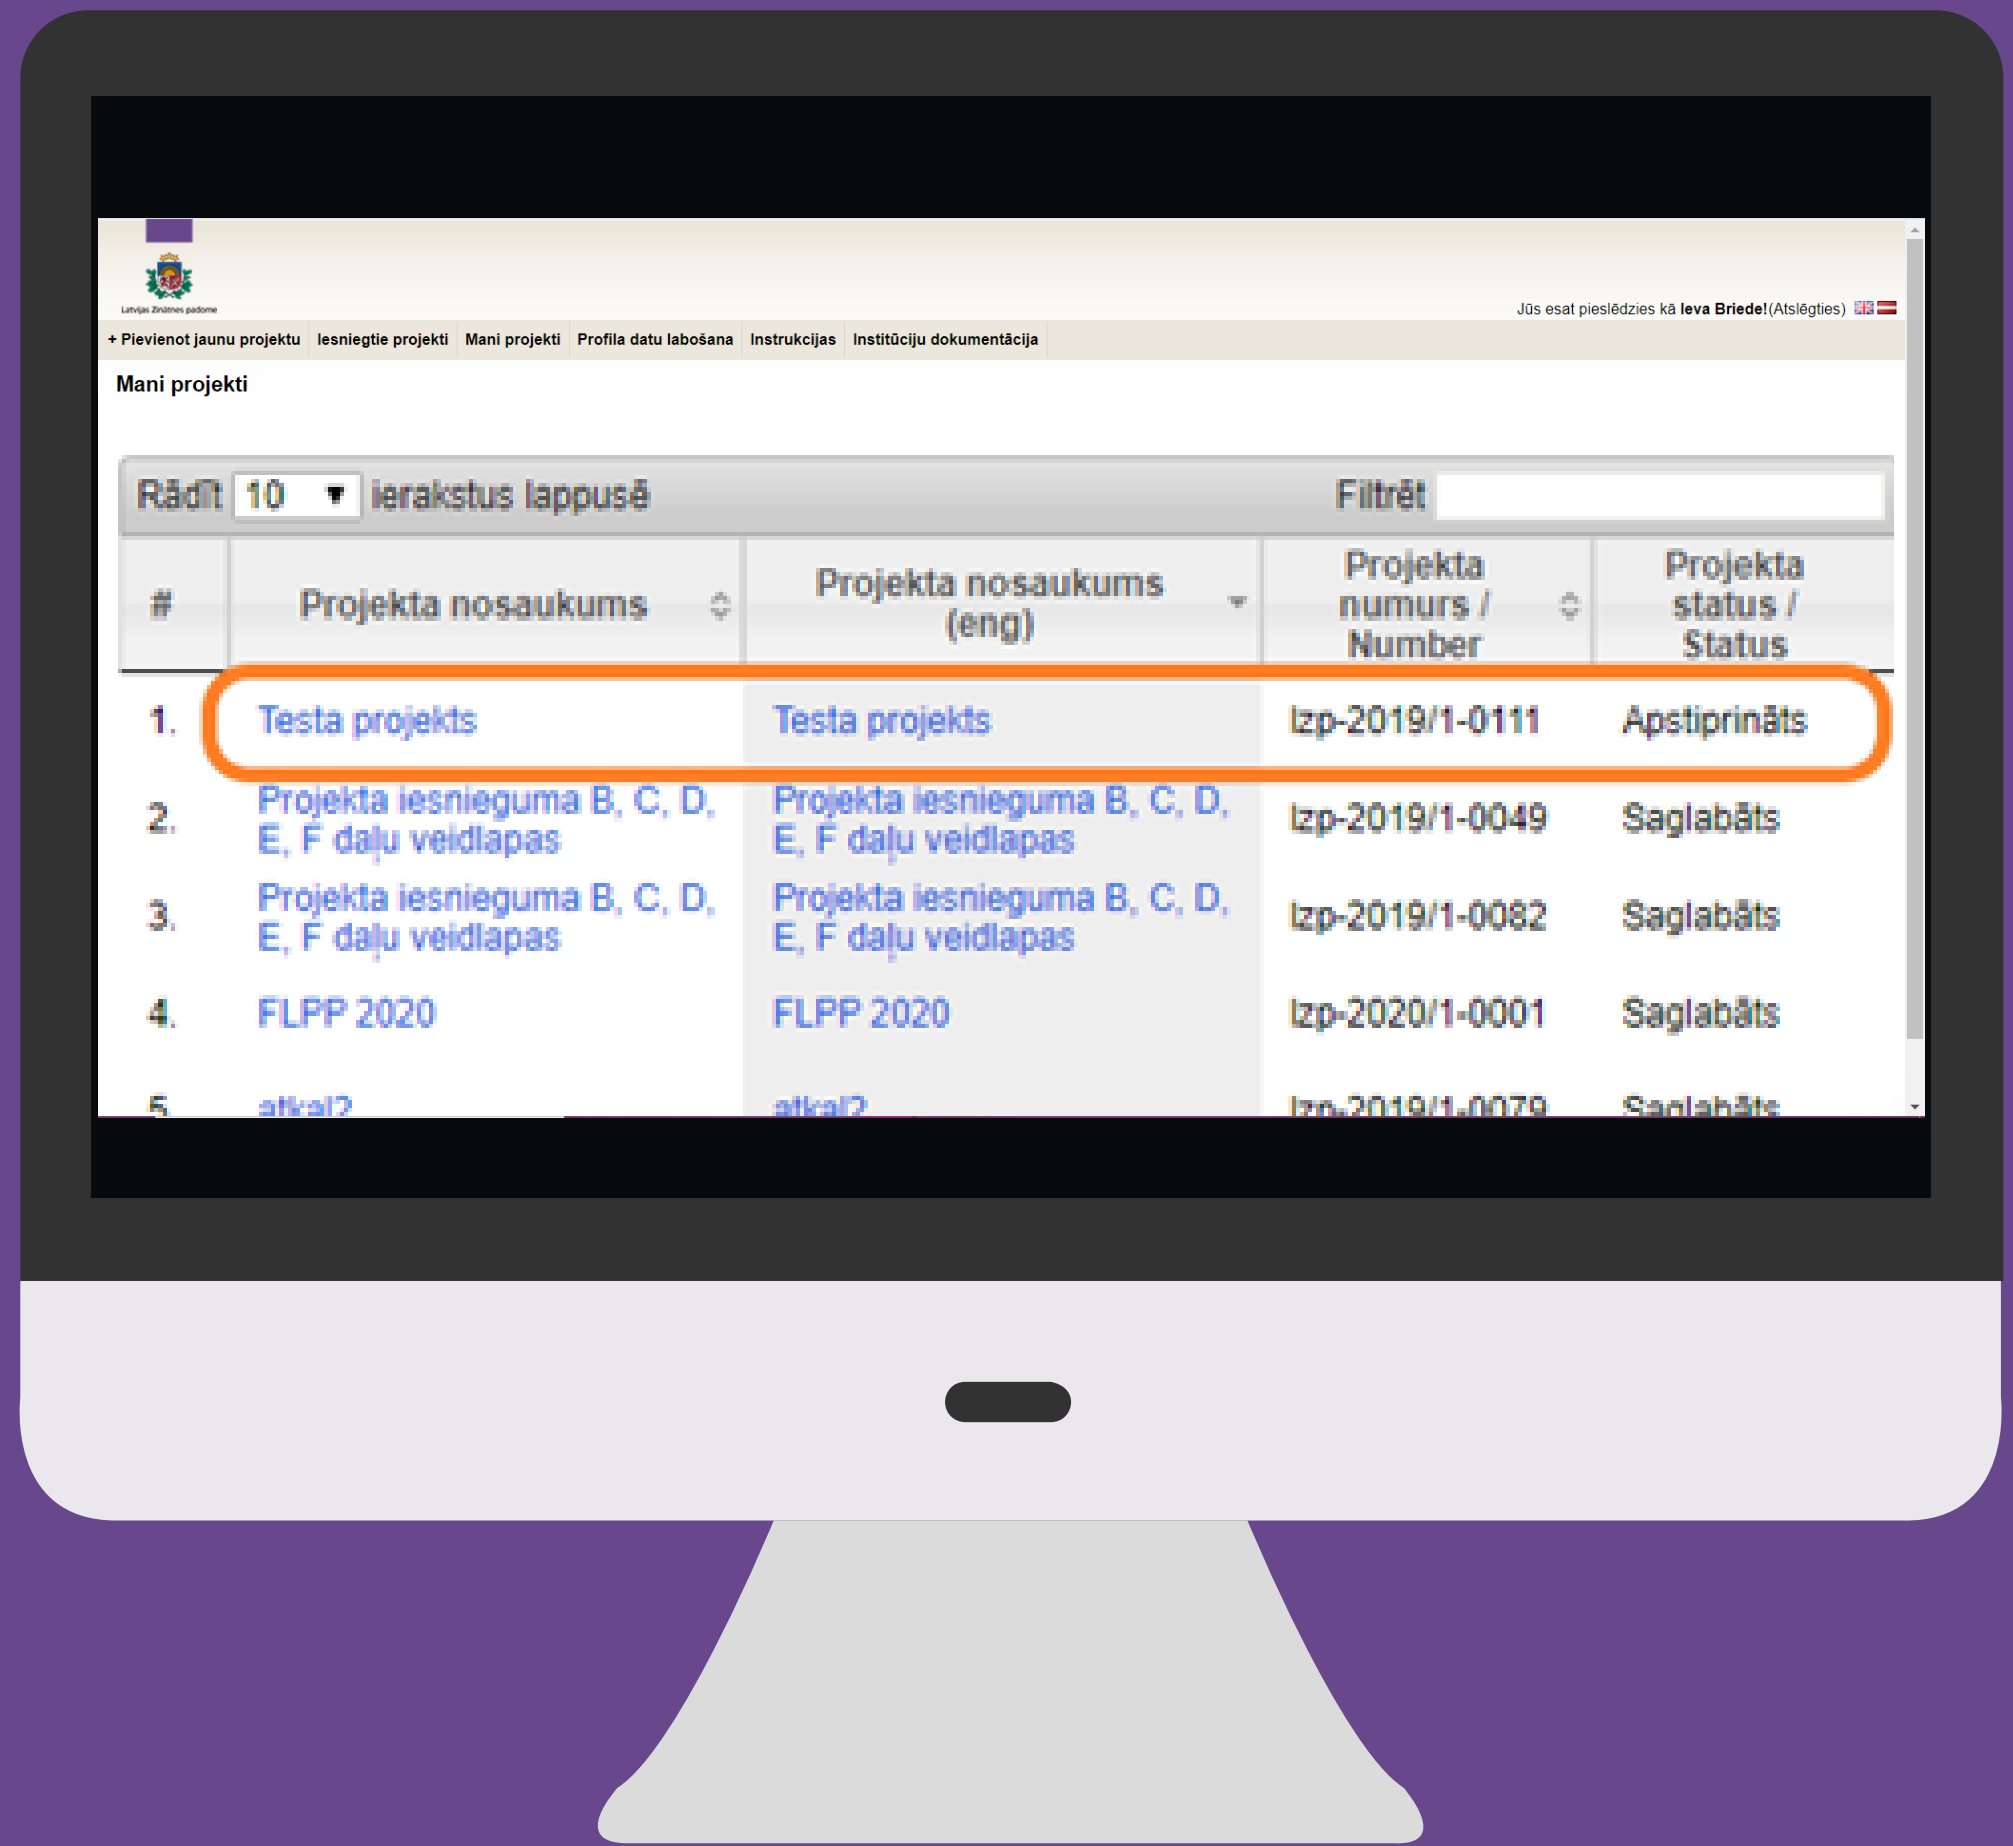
Latvijas Zinātnes padome

Jūs esat pieslēdzies kā **Ieva Briede!**(Atslēgties)

+ Pievienot jaunu projektu | Iesniegtie projekti | Mani projekti | Profila datu labošana | Instrukcijas | Institūciju dokumentācija

Mani projekti

Rādīt 10 ierakstus lappusē

Filtrēt

| # | Projekta nosaukums | Projekta nosaukums (eng) | Projekta numurs / Number | Projekta status / Status |
|---|---|---|---|---|
| 1. | Testa projekts | Testa projekts | lzp-2019/1-0111 | Apstiprināts |
| 2. | Projekta iesnieguma B, C, D, E, F daļu veidlapas | Projekta iesnieguma B, C, D, E, F daļu veidlapas | lzp-2019/1-0049 | Saglabāts |
| 3. | Projekta iesnieguma B, C, D, E, F daļu veidlapas | Projekta iesnieguma B, C, D, E, F daļu veidlapas | lzp-2019/1-0082 | Saglabāts |
| 4. | FLPP 2020 | FLPP 2020 | lzp-2020/1-0001 | Saglabāts |
| 5. | atkal? | atkal? | lzp-2019/1-0079 | Saglabāts |